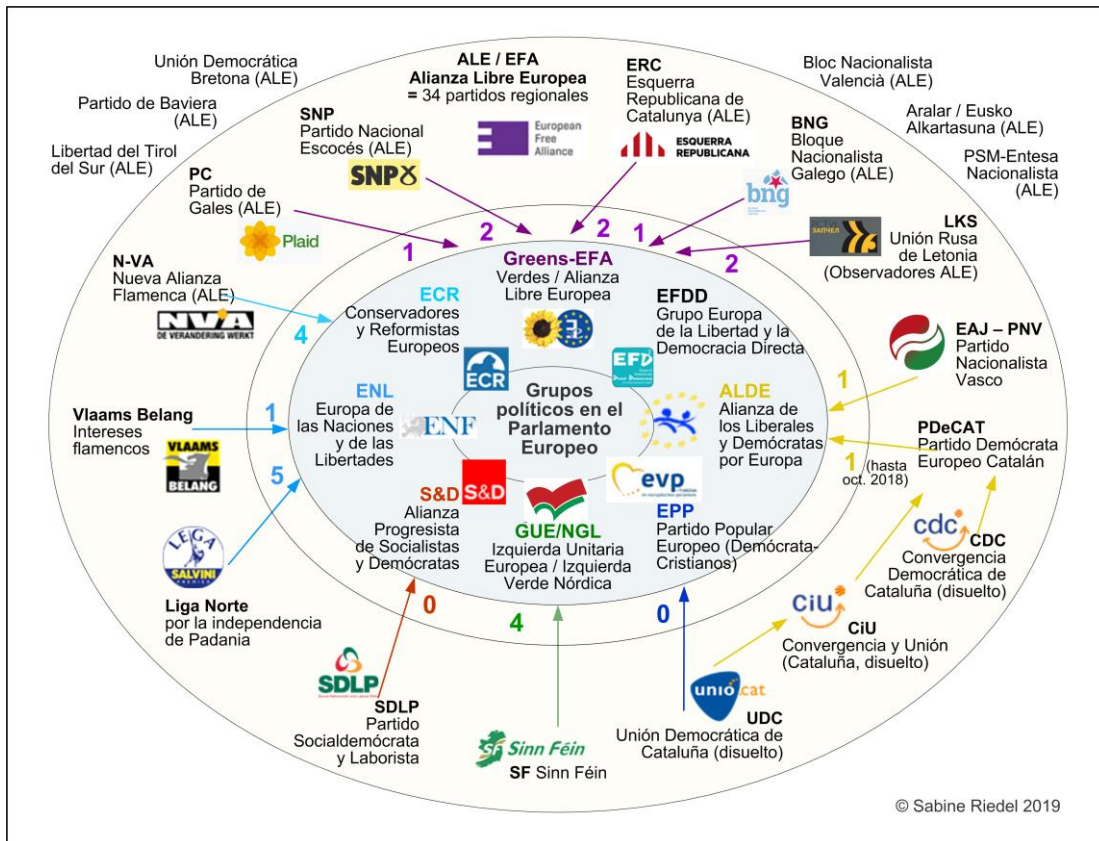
Unión Democrática Bretona (ALE)

Partido de Baviera (ALE)

Libertad del Tirol del Sur (ALE)

ALE / EFA
Alianza Libre Europea
= 34 partidos regionales

European Free Alliance

ERC
Esquerra Republicana de Catalunya (ALE)

ESQUERRA REPUBLICANA

Bloc Nacionalista Valencià (ALE)

Aralar / Eusko Alkartasuna (ALE)

PSM-Entesa Nacionalista (ALE)

SNP
Partido Nacional Escocés (ALE)

SNP

BNG
Bloque Nacionalista Galego (ALE)

bng

PC
Partido de Gales (ALE)

Plaid

1

2

2

1

2

LKS
Unión Rusa de Letonia (Observadores ALE)

N-VA
Nueva Alianza Flamenca (ALE)

N-VA
DE VERANDERING WERKT

4

Greens-EFA
Verdes / Alianza Libre Europea

ECR
Conservadores y Reformistas Europeos

ECR

EFDD
Grupo Europa de la Libertad y la Democracia Directa

EFD

EAJ – PNV
Partido Nacionalista Vasco

Grupos políticos en el Parlamento Europeo

ENL
Europa de las Naciones y de las Libertades

ENF

ALDE
Alianza de los Liberales y Demócratas por Europa

1

Vlaams Belang
Intereses flamencos

1

VLAAMS BELANG

PDeCAT
Partido Demócrata Europeo Catalán

1 (hasta oct. 2018)

5

S&D

S&D
Alianza Progresista de Socialistas y Demócratas

GUE/NGL
Izquierda Unitaria Europea / Izquierda Verde Nórdica

evp

EPP
Partido Popular Europeo (Demócrata-Cristianos)

cdc

CDC
Convergencia Democrática de Cataluña (disuelto)

LEGA SALVINI PREMIER

Liga Norte
por la independencia de Padania

0

4

0

CiU

CiU
Convergencia y Unión (Cataluña, disuelto)

SDLP

SDLP
Partido Socialdemócrata y Laborista

Sinn Féin

SF Sinn Féin

unió cat

UDC
Unión Democrática de Cataluña (disuelto)

© Sabine Riedel 2019